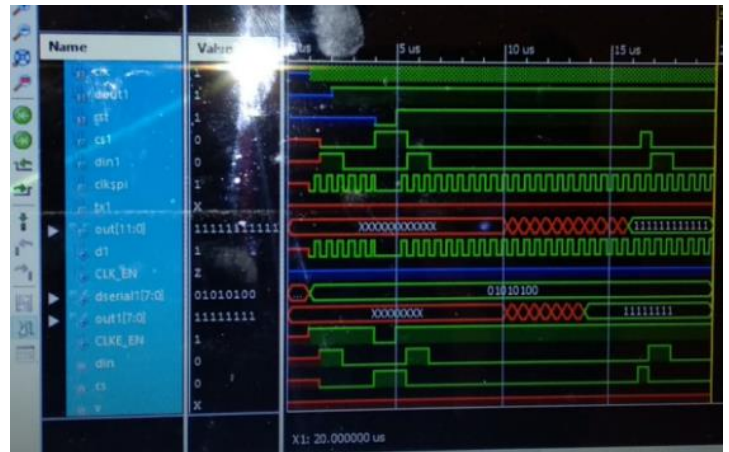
| Name | Value | 0 us | 5 us | 10 us | 15 us |
|---|---|---|---|---|---|
| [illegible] | 1 | | | | |
| dout1 | 1 | | | | |
| rst | 1 | | | | |
| cs1 | 0 | | | | |
| din1 | 0 | | | | |
| clkspi | 1 | | | | |
| tx1 | X | | | | |
| out[11:0] | 11111111111 | XXXXXXXXXXXX | | | 111111111111 |
| d1 | 1 | | | | |
| CLK_EN | Z | | | | |
| dserial1[7:0] | 01010100 | 01010100 | | | |
| out1[7:0] | 11111111 | XXXXXXXX | | | 11111111 |
| CLKE_EN | 1 | | | | |
| din | 0 | | | | |
| cs | 0 | | | | |
| v | X | | | | |

X1: 20.000000 us